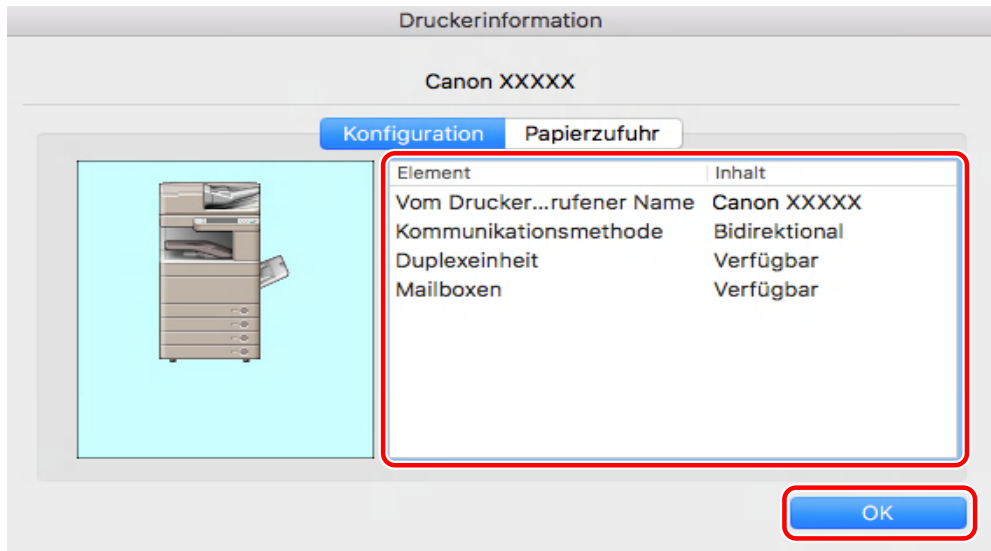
Druckerinformation

Canon XXXXX

Konfiguration | Papierzufuhr

| Element | Inhalt |
|---|---|
| Vom Drucker...rufener Name | Canon XXXXX |
| Kommunikationsmethode | Bidirektional |
| Duplexeinheit | Verfügbar |
| Mailboxen | Verfügbar |

OK